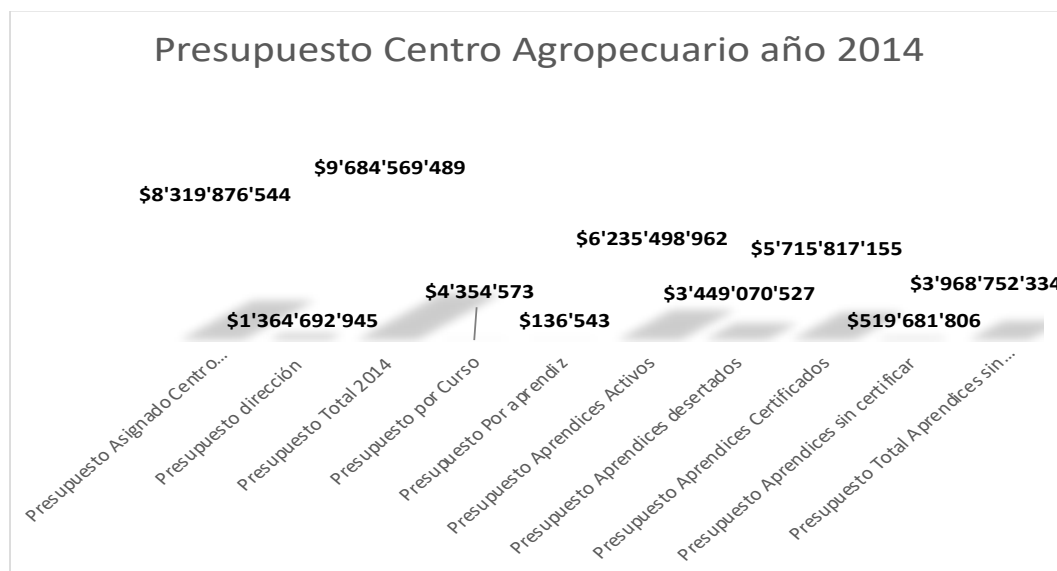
Presupuesto Centro Agropecuario año 2014

$9'684'569'489
$8'319'876'544
$6'235'498'962
$5'715'817'155
$3'968'752'334
$4'354'573
$3'449'070'527
$1'364'692'945
$136'543
$519'681'806

Presupuesto Asignado Centro...
Presupuesto dirección
Presupuesto Total 2014
Presupuesto por Curso
Presupuesto Por aprendiz
Presupuesto Aprendices Activos
Presupuesto Aprendices desertados
Presupuesto Aprendices Certificados
Presupuesto Aprendices sin certificar
Presupuesto Total Aprendices sin...